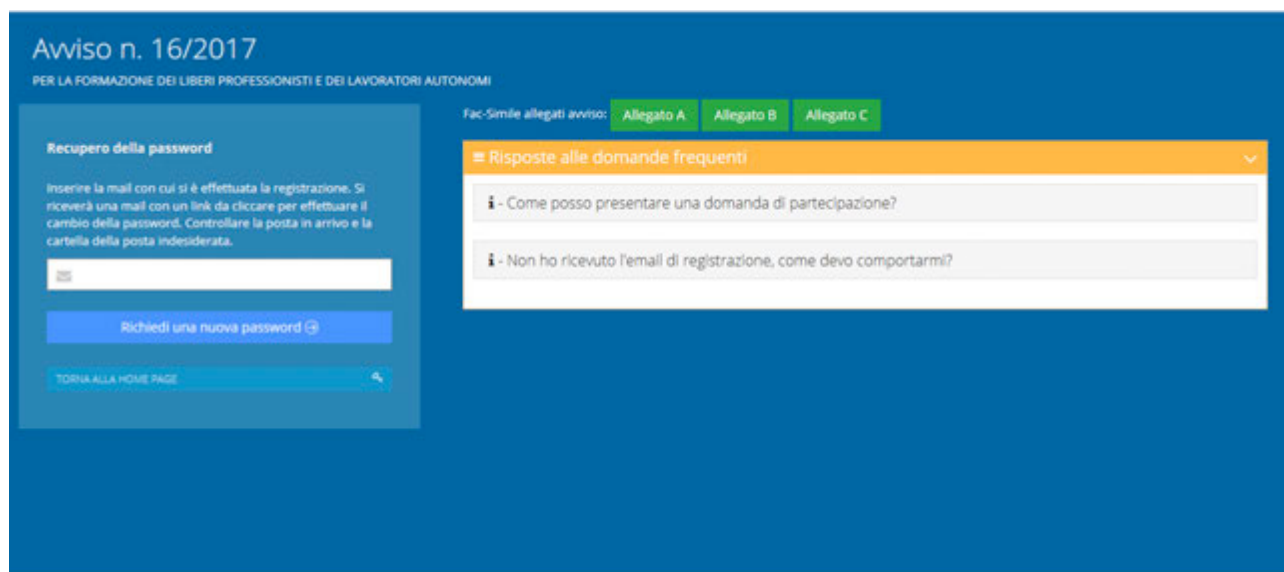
Avviso n. 16/2017

PER LA FORMAZIONE DEI LIBERI PROFESSIONISTI E DEI LAVORATORI AUTONOMI

Recupero della password

Inserire la mail con cui si è effettuata la registrazione. Si riceverà una mail con un link da cliccare per effettuare il cambio della password. Controllare la posta in arrivo e la cartella della posta indesiderata.

Richiedi una nuova password

TORNA ALLA HOME PAGE

Fac-Simile allegati avviso: Allegato A Allegato B Allegato C

Risposte alle domande frequenti

- Come posso presentare una domanda di partecipazione?

- Non ho ricevuto l'email di registrazione, come devo comportarmi?